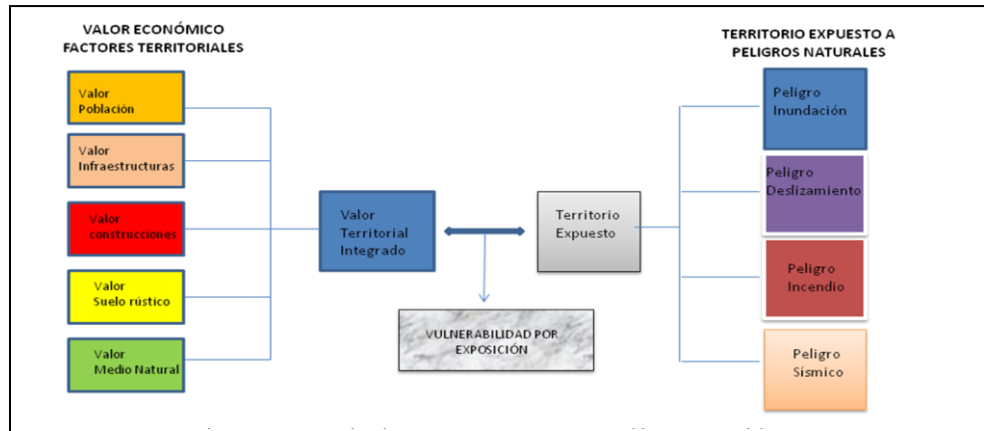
VALOR ECONÓMICO
FACTORES TERRITORIALES

Valor
Población

Valor
Infraestructuras

Valor
construcciones

Valor
Suelo rústico

Valor
Medio Natural

Valor
Territorial
Integrado

Territorio
Expuesto

VULNERABILIDAD POR
EXPOSICIÓN

TERRITORIO EXPUESTO A
PELIGROS NATURALES

Peligro
Inundación

Peligro
Deslizamiento

Peligro
Incendio

Peligro
Sísmico

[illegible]